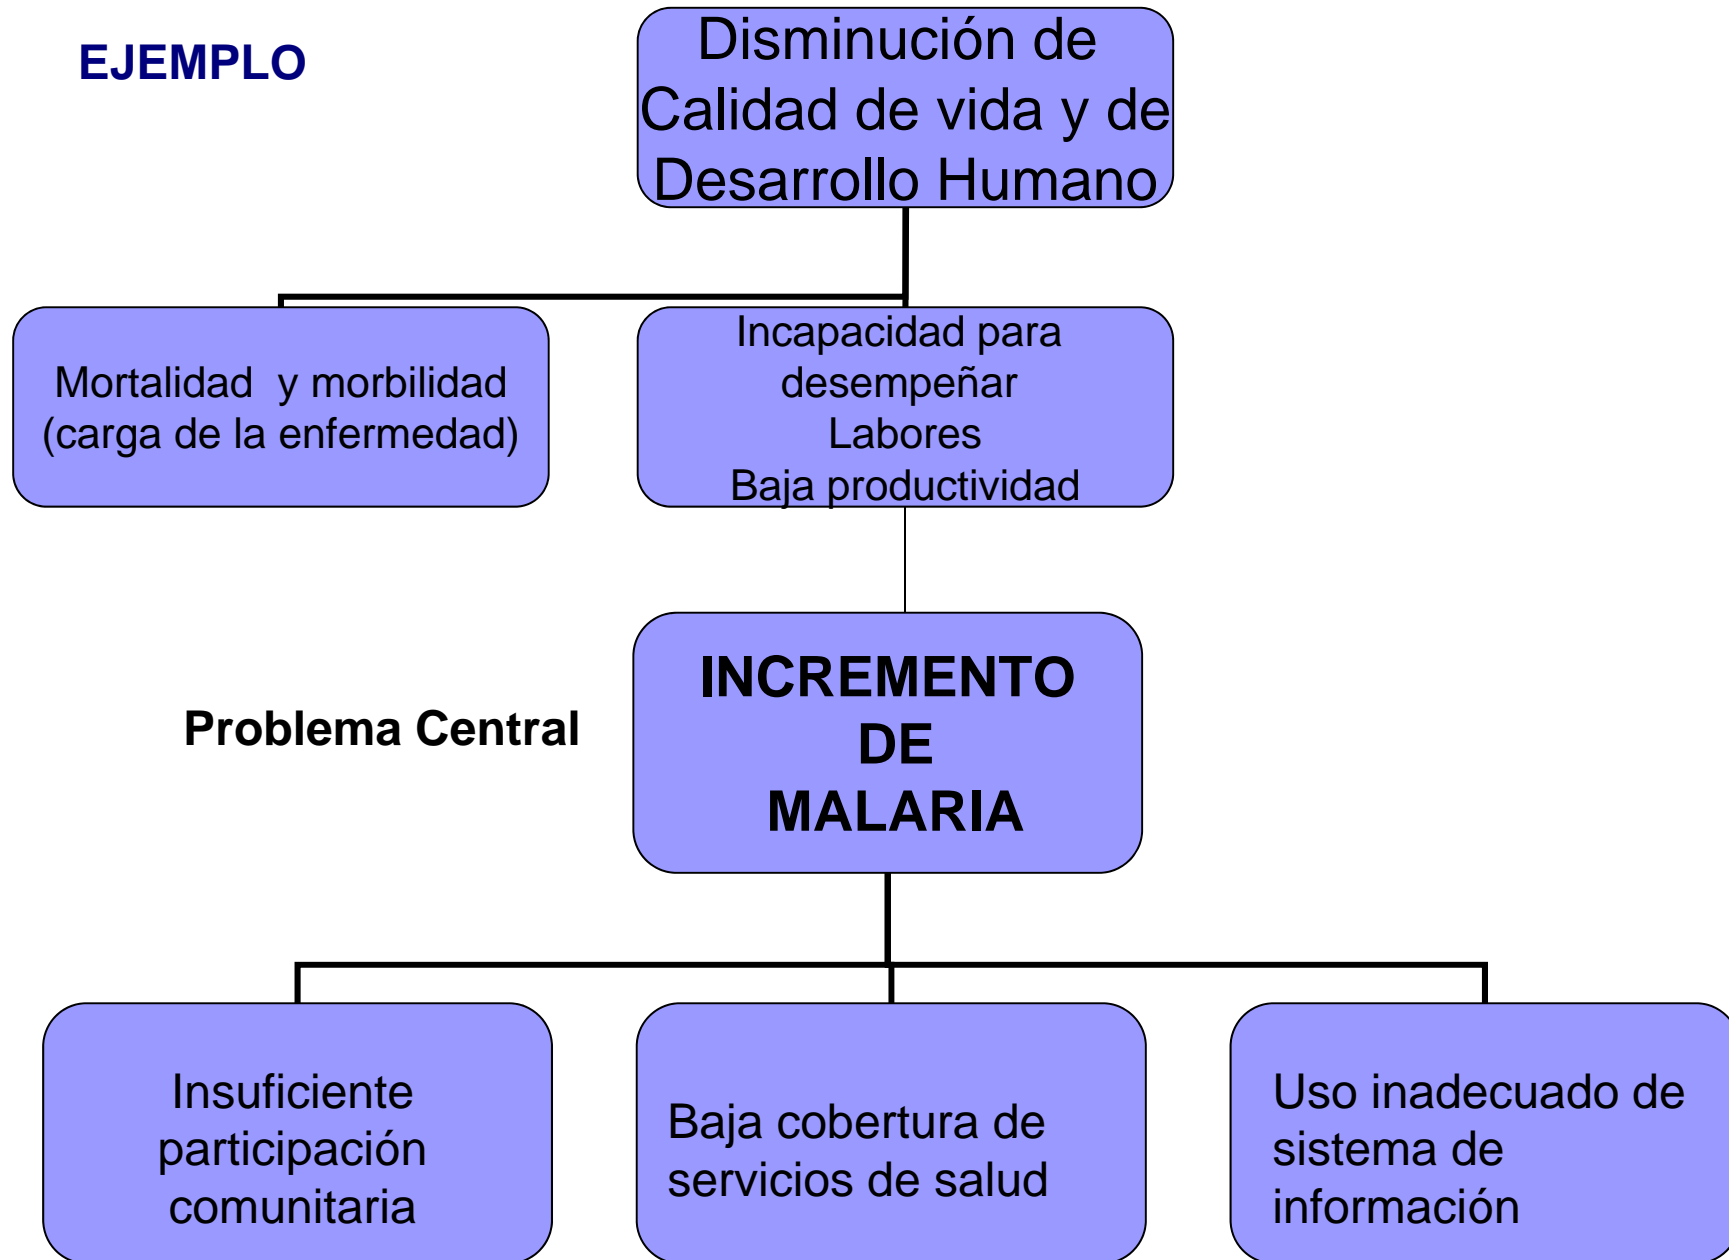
EJEMPLO

Disminución de Calidad de vida y de Desarrollo Humano

Mortalidad y morbilidad (carga de la enfermedad)

Incapacidad para desempeñar Labores Baja productividad

Problema Central

INCREMENTO DE MALARIA

Insuficiente participación comunitaria

Baja cobertura de servicios de salud

Uso inadecuado de sistema de información